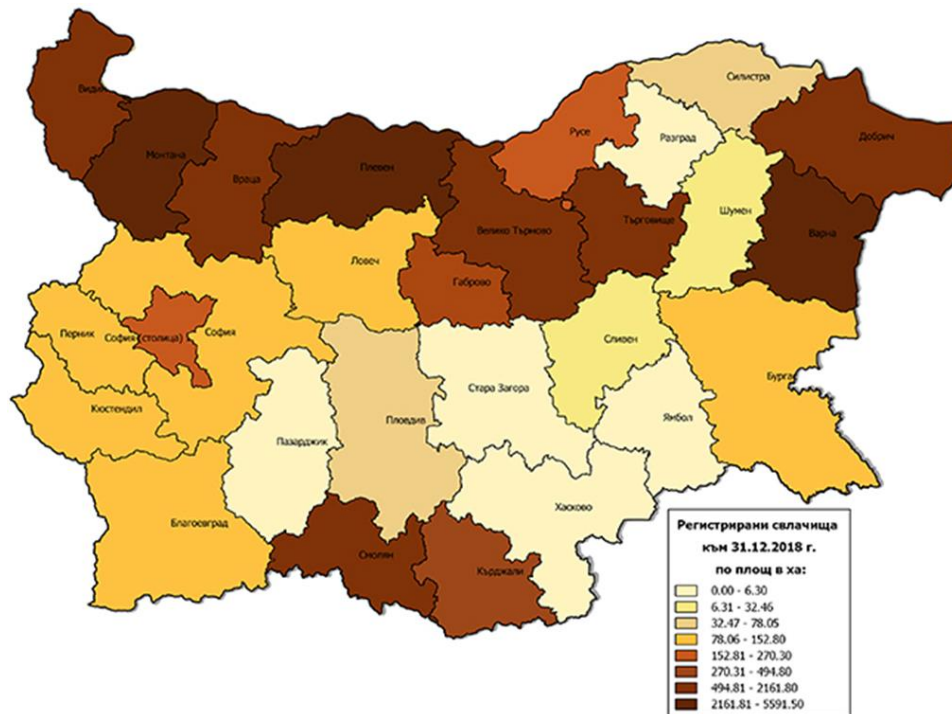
Видин
Монтана
Враца
Плевен
Русе
Силистра
Разград
Добрич
Търговище
Шумен
Велико Търново
Варна
Ловеч
Габрово
Перник
София (столица)
София
Сливен
Бургас
Стара Загора
Ямбол
Кюстендил
Пазарджик
Пловдив
Хасково
Благоевград
Смолян
Кърджали

Регистрирани свлачища към 31.12.2018 г. по площ в ха:
0.00 - 6.30
6.31 - 32.46
32.47 - 78.05
78.06 - 152.80
152.81 - 270.30
270.31 - 494.80
494.81 - 2161.80
2161.81 - 5591.50